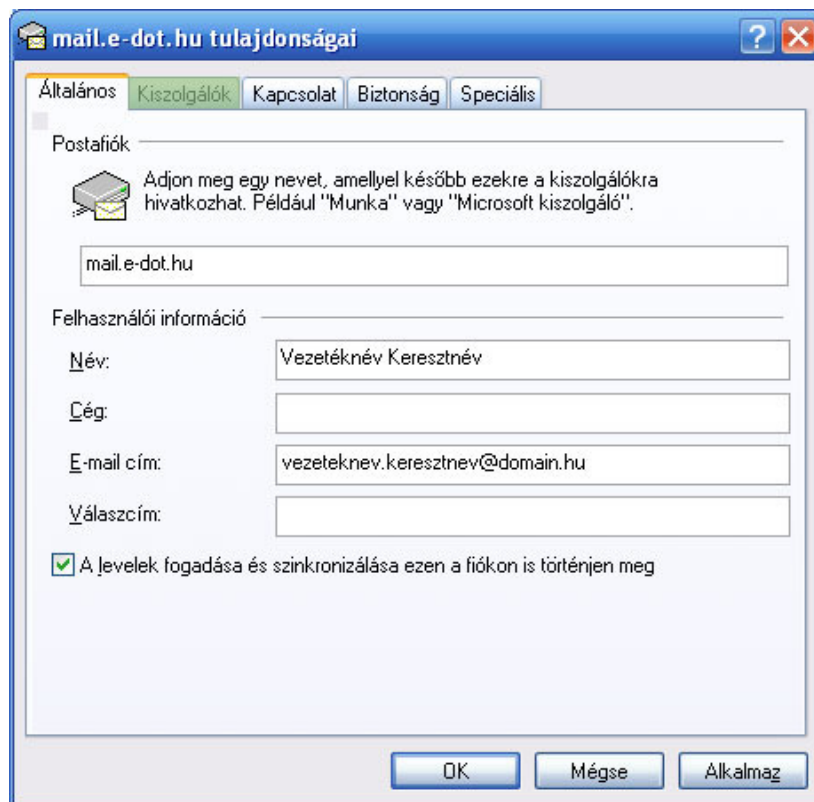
mail.e-dot.hu tulajdonságai

?

Általános | Kiszolgálók | Kapcsolat | Biztonság | Speciális

Postafiók

Adjon meg egy nevet, amellyel később ezekre a kiszolgálókra hivatkozhat. Például "Munka" vagy "Microsoft kiszolgáló".

mail.e-dot.hu

Felhasználói információ

Név: Vezetéknév Keresztnév

Cég:

E-mail cím: vezeteknev.keresztnev@domain.hu

Válaszcím:

A levelek fogadása és szinkronizálása ezen a fiókon is történjen meg

OK | Mégse | Alkalmaz